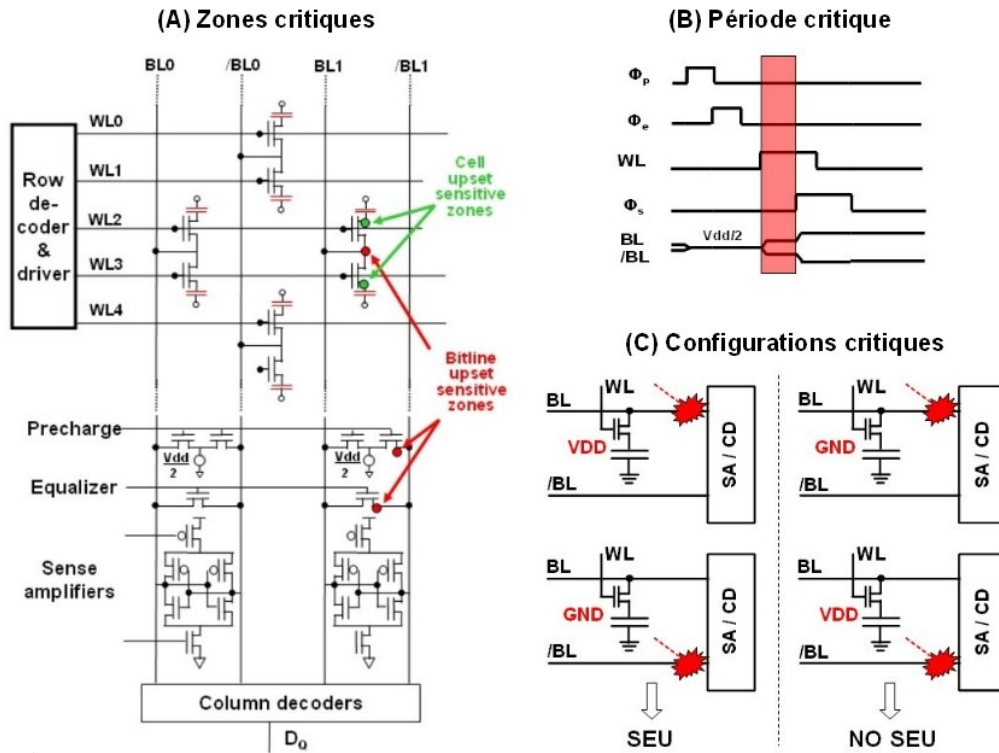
(A) Zones critiques

BL0 /BL0 BL1 /BL1

WL0
WL1
WL2
WL3
WL4

Row de-coder & driver

Cell upset sensitive zones

Bitline upset sensitive zones

Precharge
$\frac{Vdd}{2}$
$\frac{Vdd}{2}$
Equalizer

Sense amplifiers

Column decoders

$D_0$

(B) Période critique

$\Phi_p$
$\Phi_e$
WL
$\Phi_s$
BL
/BL
Vdd/2

(C) Configurations critiques

BL WL VDD /BL SA / CD
BL WL GND /BL SA / CD
BL WL GND /BL SA / CD
BL WL VDD /BL SA / CD

SEU
NO SEU